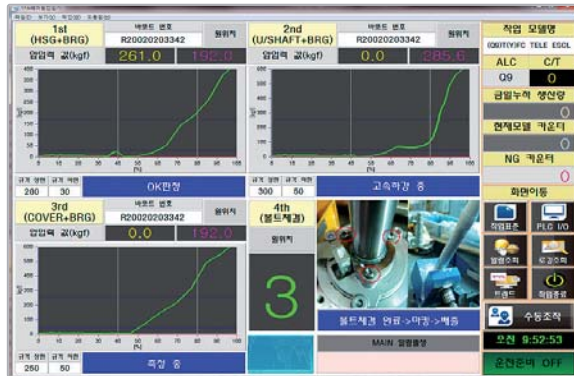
1st (HSG+BRG)
바코드 번호
R20020203342
원위치
압입력 값(kgf)
261.0
192.0

2nd (U/SHAFT+BRG)
바코드 번호
R20020203342
원위치
압입력 값(kgf)
0.0
285.6

작업 모델명
(Q9)TF(Y)FC TELE ESCL
ALC
C/T
Q9
0
금일누적 생산량
0
현재모델 카운터
0
NG 카운터
0
화면이동
작업표준
PLC I/O
알람조회
로깅조회
트랜드
작업종료
수동조작
오전 9:52:53
운전준비 OFF

규격 상한
규격 하한
280
30
OK판정

규격 상한
규격 하한
300
50
고속하강 중

3rd (COVER+BRG)
바코드 번호
R20020203342
원위치
압입력 값(kgf)
0.0
192.0

4th (볼트체결)
원위치
3
볼트체결 완료->마킹->배출
MAIN 알람출력

규격 상한
규격 하한
250
50
측정 중